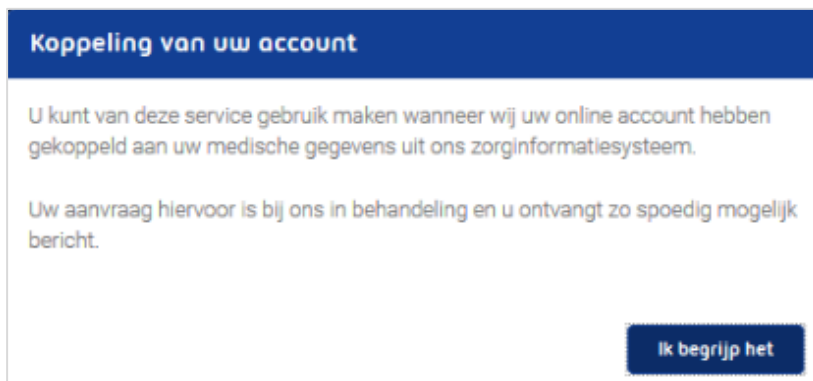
Koppeling van uw account

U kunt van deze service gebruik maken wanneer wij uw online account hebben gekoppeld aan uw medische gegevens uit ons zorginformatiesysteem.

Uw aanvraag hiervoor is bij ons in behandeling en u ontvangt zo spoedig mogelijk bericht.

Ik begrijp het